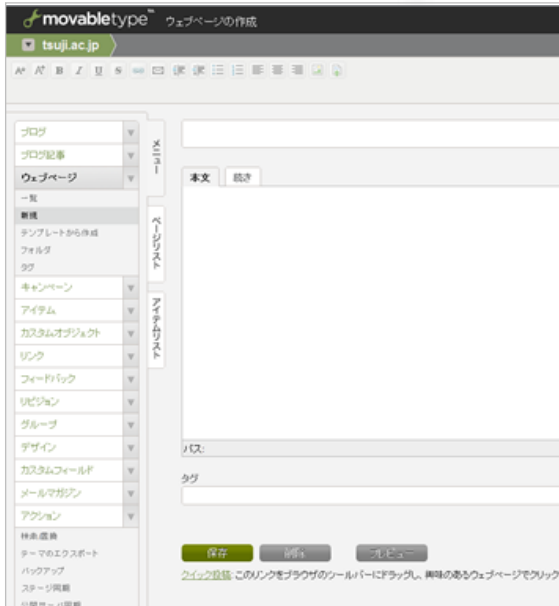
movabletype™ ウェブページの作成

tsuji.ac.jp

ブログ
ブログ記事
ウェブページ
一覧
新規
テンプレートから作成
フォルダ
タグ
キャンペーン
アイテム
カスタムオブジェクト
リンク
フィードバック
リビジョン
グループ
デザイン
カスタムフィールド
メールマガジン
アクション
検索/置換
テーマのエクスポート
バックアップ
ステージ同期
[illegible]

メニュー
ページリスト
アイテムリスト

本文
続き

パス:

タグ

保存
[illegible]
プレビュー

クイック投稿: このリンクをブラウザのツールバーにドラッグし、興味のあるウェブページでクリック